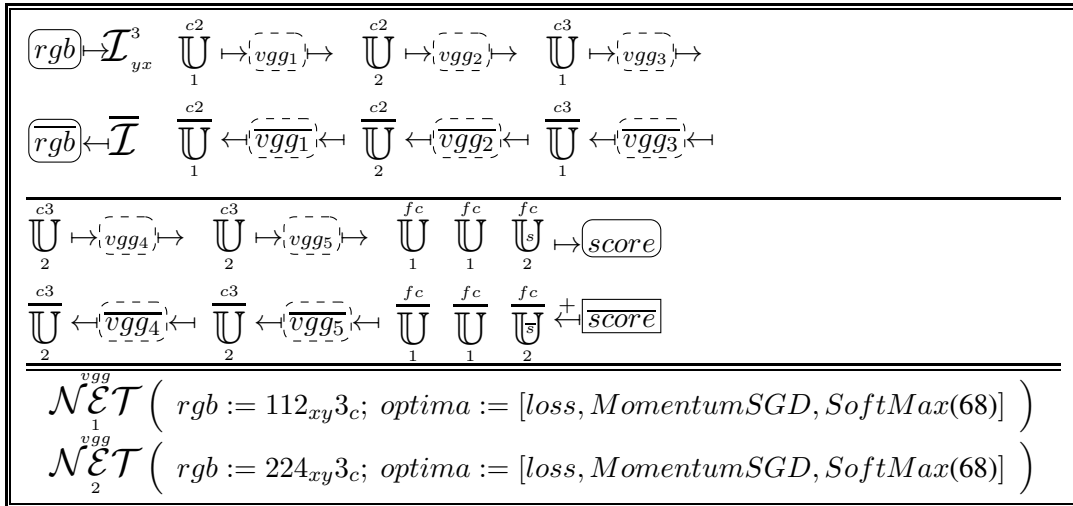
$\boxed{rgb} \mapsto \mathcal{I}^{3}_{yx} \quad \overset{c2}{\underset{1}{\Cup}} \mapsto \boxed{vgg_1} \mapsto \quad \overset{c2}{\underset{2}{\Cup}} \mapsto \boxed{vgg_2} \mapsto \quad \overset{c3}{\underset{1}{\Cup}} \mapsto \boxed{vgg_3} \mapsto$

$\boxed{\overline{rgb}} \leftarrow \overline{\mathcal{I}} \quad \overset{c2}{\underset{1}{\overline{\Cup}}} \leftarrow \boxed{\overline{vgg_1}} \leftarrow \quad \overset{c2}{\underset{2}{\overline{\Cup}}} \leftarrow \boxed{\overline{vgg_2}} \leftarrow \quad \overset{c3}{\underset{1}{\overline{\Cup}}} \leftarrow \boxed{\overline{vgg_3}} \leftarrow$

$\overset{c3}{\underset{2}{\Cup}} \mapsto \boxed{vgg_4} \mapsto \quad \overset{c3}{\underset{2}{\Cup}} \mapsto \boxed{vgg_5} \mapsto \quad \overset{fc}{\underset{1}{\Cup}} \quad \overset{fc}{\underset{1}{\Cup}} \quad \overset{fc}{\underset{2}{\Cup_s}} \mapsto \boxed{score}$

$\overset{c3}{\underset{2}{\overline{\Cup}}} \leftarrow \boxed{\overline{vgg_4}} \leftarrow \quad \overset{c3}{\underset{2}{\overline{\Cup}}} \leftarrow \boxed{\overline{vgg_5}} \leftarrow \quad \overset{fc}{\underset{1}{\overline{\Cup}}} \quad \overset{fc}{\underset{1}{\overline{\Cup}}} \quad \overset{fc}{\underset{2}{\overline{\Cup_{\overline{s}}}}} \overset{+}{\leftarrow} \boxed{\overline{score}}$

$\underset{1}{\overset{vgg}{\mathcal{NET}}} \left( rgb := 112_{xy}3_c;\ optima := [loss, MomentumSGD, SoftMax(68)] \right)$

$\underset{2}{\overset{vgg}{\mathcal{NET}}} \left( rgb := 224_{xy}3_c;\ optima := [loss, MomentumSGD, SoftMax(68)] \right)$